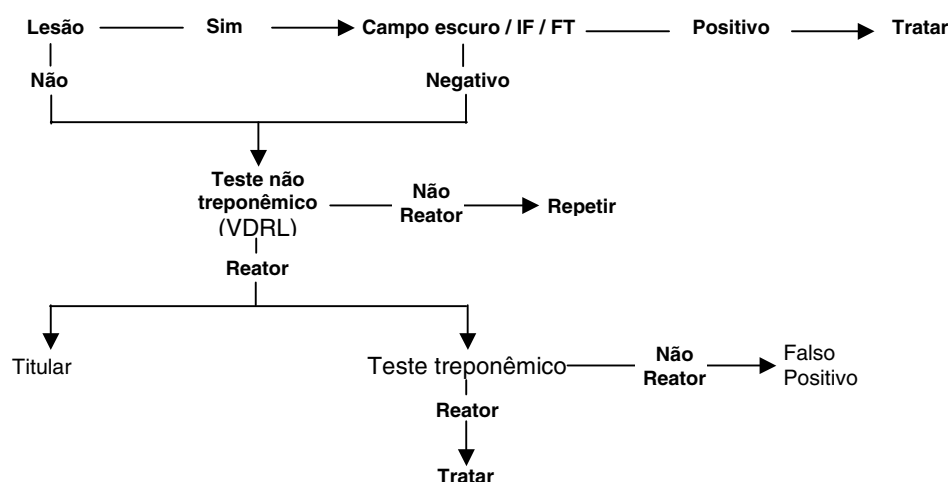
Lesão — Sim → Campo escuro / IF / FT — Positivo → Tratar

Não

Negativo

Teste não treponêmico (VDRL) — Não Reator → Repetir

Reator

Titular

Teste treponêmico — Não Reator → Falso Positivo

Reator

Tratar